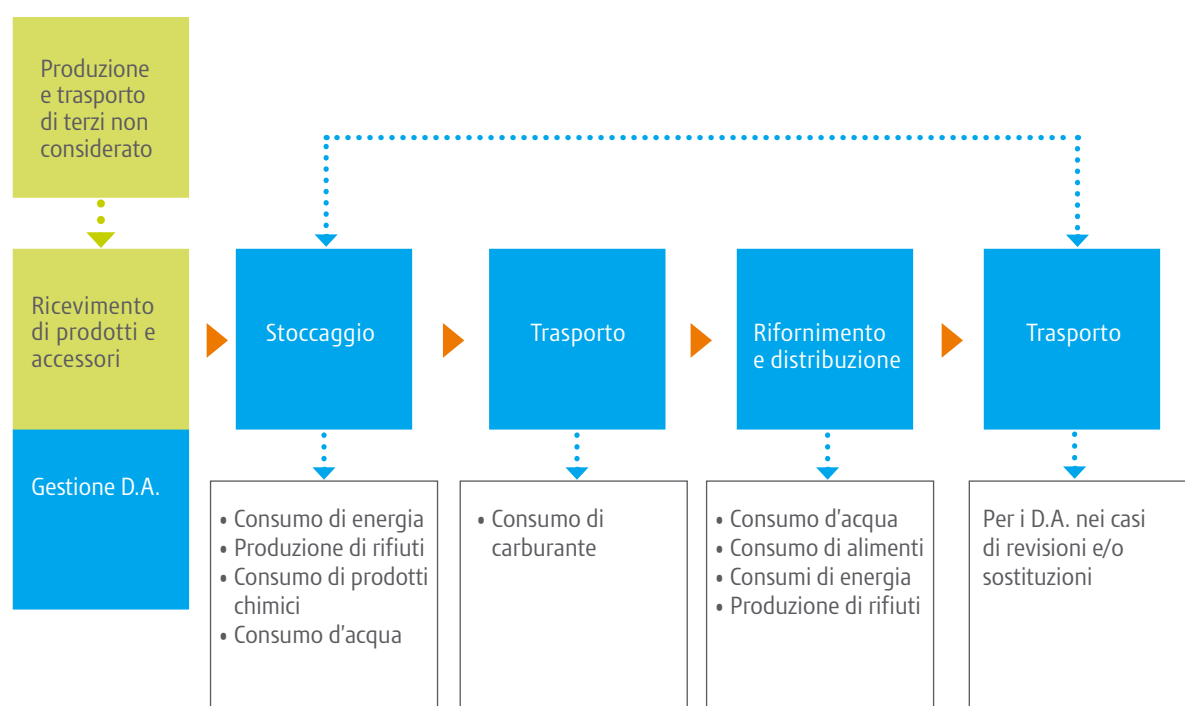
Produzione e trasporto di terzi non considerato

Ricevimento di prodotti e accessori

Gestione D.A.

Stoccaggio

Trasporto

Rifornimento e distribuzione

Trasporto

• Consumo di energia
• Produzione di rifiuti
• Consumo di prodotti chimici
• Consumo d’acqua

• Consumo di carburante

• Consumo d’acqua
• Consumo di alimenti
• Consumi di energia
• Produzione di rifiuti

Per i D.A. nei casi di revisioni e/o sostituzioni